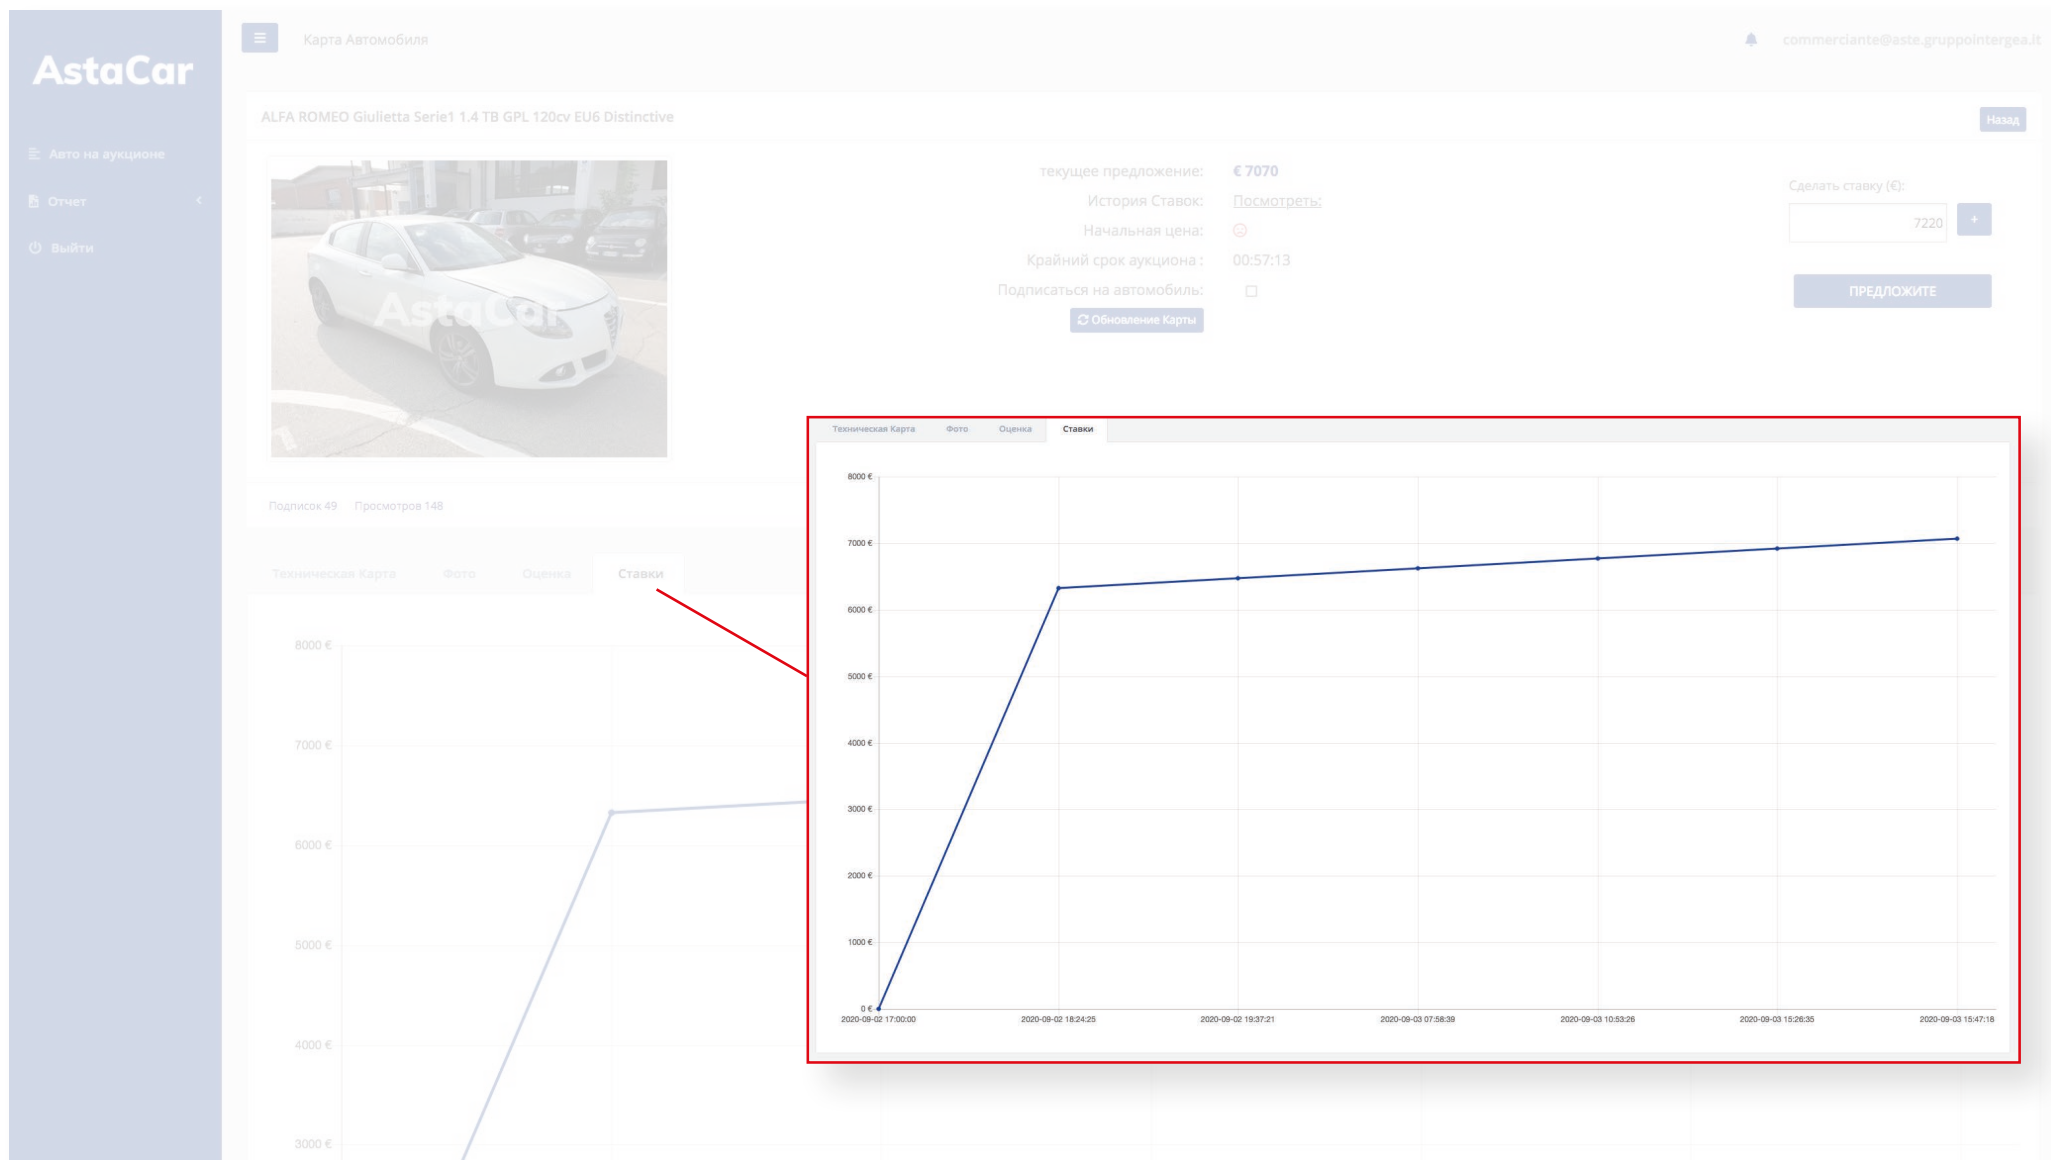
AstaCar

Авто на аукционе

Отчет

Выйти

Карта Автомобиля

commerciante@aste.gruppointergea.it

ALFA ROMEO Giulietta Serie1 1.4 TB GPL 120cv EU6 Distinctive

Назад

AstaCar

текущее предложение: € 7070
История Ставок: Посмотреть;
Начальная цена:
Крайний срок аукциона : 00:57:13
Подписаться на автомобиль:

Обновление Карты

Сделать ставку (€):
7220
+
ПРЕДЛОЖИТЕ

Подписок 49 Просмотров 148

Техническая Карта Фото Оценка Ставки

8000 €
7000 €
6000 €
5000 €
4000 €
3000 €

Техническая Карта Фото Оценка Ставки

8000 €
7000 €
6000 €
5000 €
4000 €
3000 €
2000 €
1000 €
0 €

2020-09-02 17:00:00 2020-09-02 18:24:25 2020-09-02 19:37:21 2020-09-03 07:58:39 2020-09-03 10:53:26 2020-09-03 15:26:35 2020-09-03 15:47:18